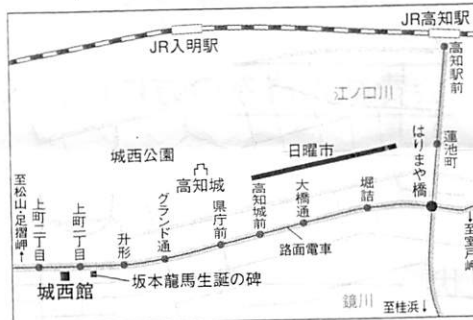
JR高知駅

JR入明駅

高知駅前

江ノ口川

蓮池町

はりまや橋

城西公園

高知城

日曜市

至松山・足摺岬↑

上町二丁目

上町一丁目

升形

グランド通

県庁前

高知城前

大橋通

堀詰

路面電車

至室戸岬

城西館

坂本龍馬生誕の碑

鏡川

至桂浜↓